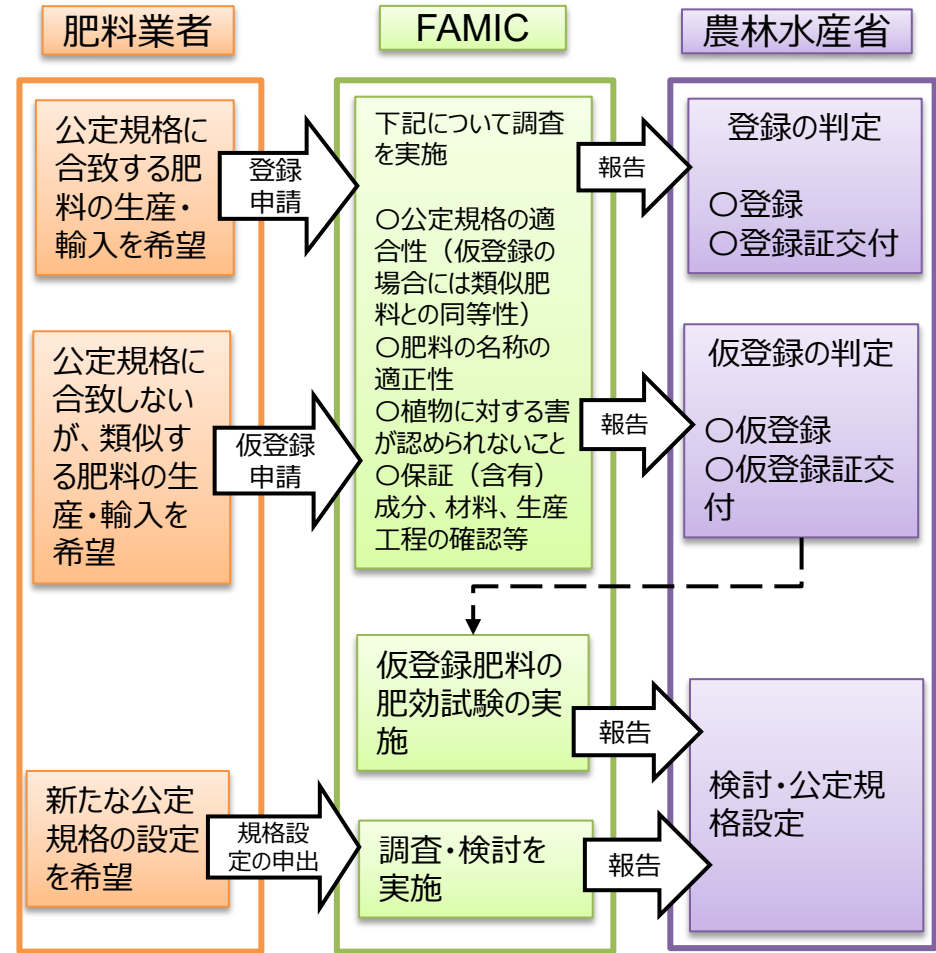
肥料業者

FAMIC

農林水産省

公定規格に合致する肥料の生産・輸入を希望

登録申請

下記について調査を実施

○公定規格の適合性（仮登録の場合には類似肥料との同等性）
○肥料の名称の適正性
○植物に対する害が認められないこと
○保証（含有）成分、材料、生産工程の確認等

報告

登録の判定

○登録
○登録証交付

公定規格に合致しないが、類似する肥料の生産・輸入を希望

仮登録申請

報告

仮登録の判定

○仮登録
○仮登録証交付

仮登録肥料の肥効試験の実施

報告

検討・公定規格設定

新たな公定規格の設定を希望

規格設定の申出

調査・検討を実施

報告